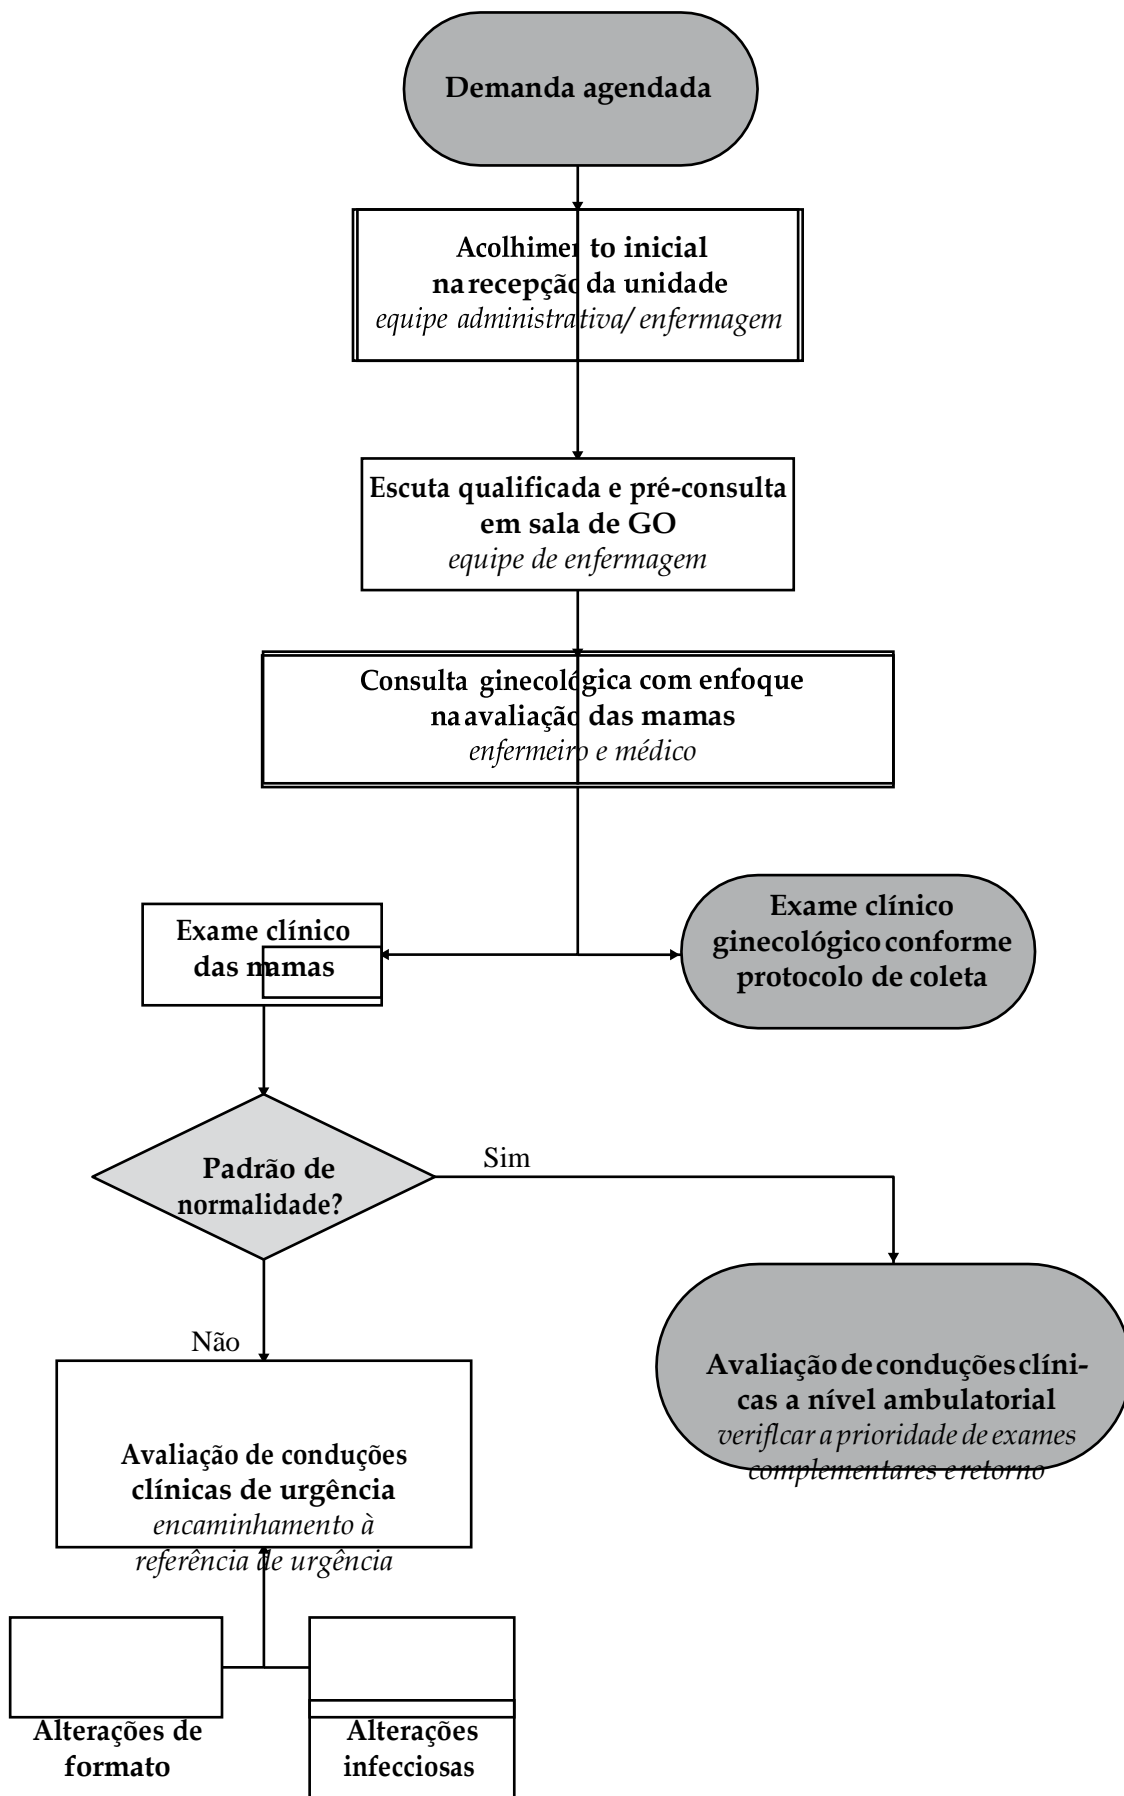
Demanda agendada

Acolhimento inicial
na recepção da unidade
equipe administrativa/ enfermagem

Escuta qualificada e pré-consulta
em sala de GO
equipe de enfermagem

Consulta ginecológica com enfoque
na avaliação das mamas
enfermeiro e médico

Exame clínico
das mamas

Exame clínico
ginecológico conforme
protocolo de coleta

Padrão de
normalidade?

Sim

Não

Avaliação de conduções clínicas a nível ambulatorial
veriflcar a prioridade de exames complementares e retorno

Avaliação de conduções
clínicas de urgência
encaminhamento à
referência de urgência

Alterações de
formato

Alterações
infecciosas